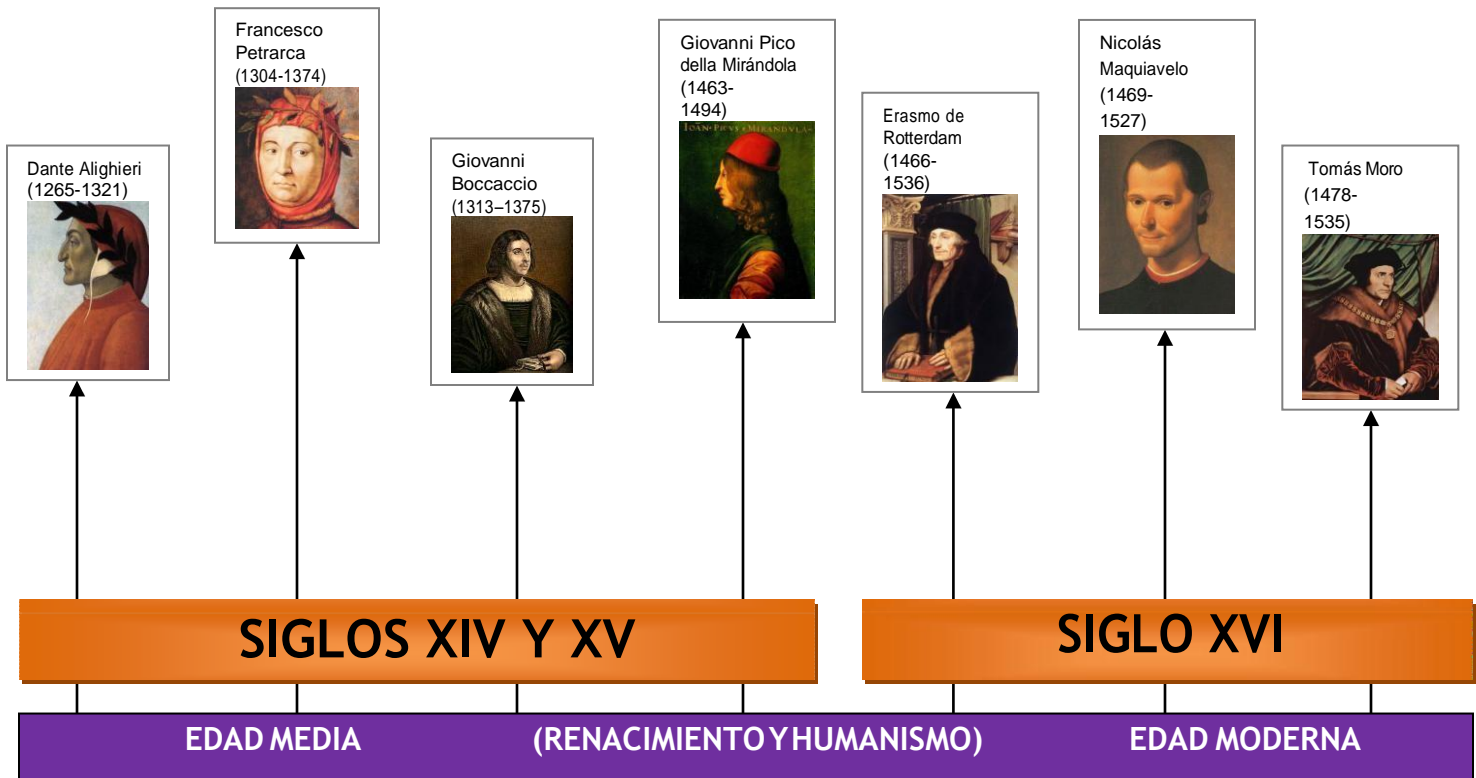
Dante Alighieri (1265-1321)

Francesco Petrarca (1304-1374)

Giovanni Boccaccio (1313–1375)

Giovanni Pico della Mirándola (1463-1494)

IOAN·PICVS·MIRANDVLA·

Erasmo de Rotterdam (1466-1536)

Nicolás Maquiavelo (1469-1527)

Tomás Moro (1478-1535)

SIGLOS XIV Y XV

SIGLO XVI

EDAD MEDIA (RENACIMIENTO Y HUMANISMO) EDAD MODERNA